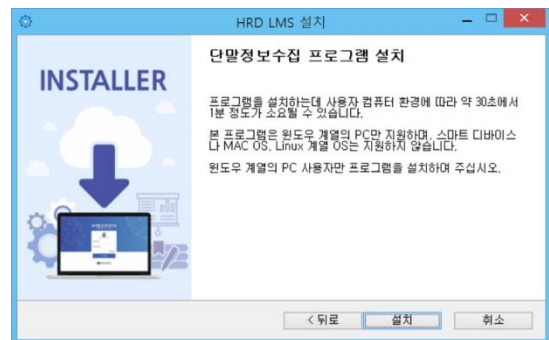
HRD LMS 설치

INSTALLER

단말정보수집 프로그램 설치

프로그램을 설치하는데 사용자 컴퓨터 환경에 따라 약 30초에서 1분 정도가 소요될 수 있습니다.

본 프로그램은 윈도우 계열의 PC만 지원하며, 스마트 디바이스나 MAC OS, Linux 계열 OS는 지원하지 않습니다.

윈도우 계열의 PC 사용자만 프로그램을 설치하여 주십시오.

< 뒤로
설치
취소